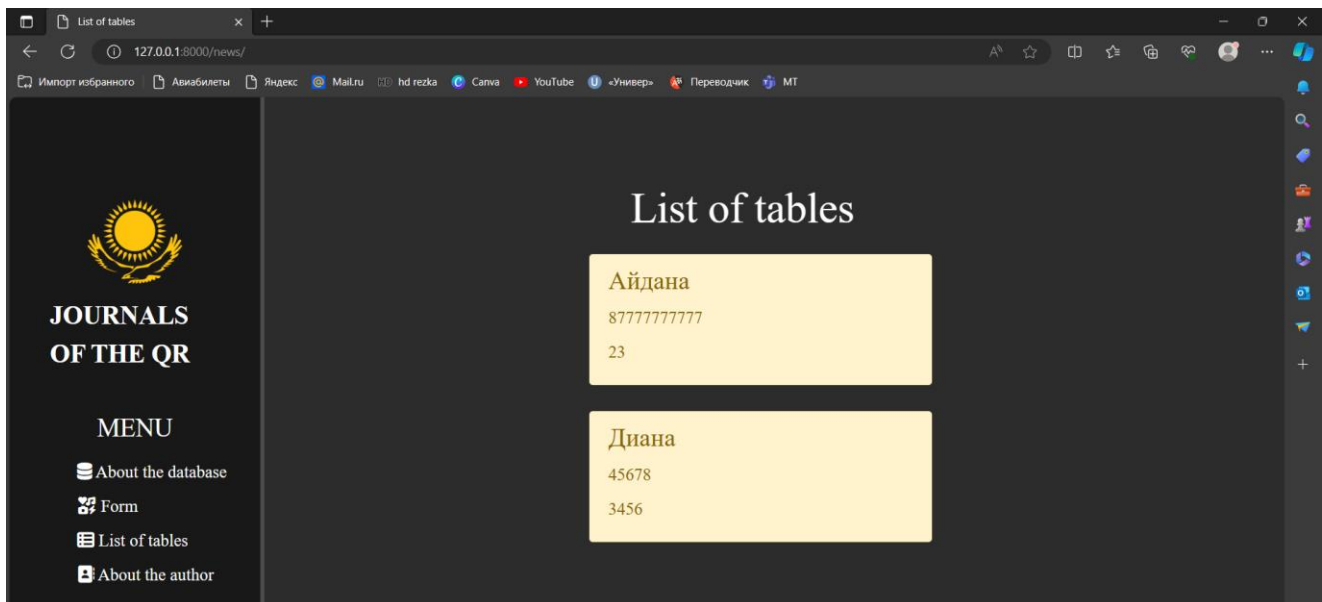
List of tables

127.0.0.1:8000/news/

Импорт избранного | Авиабилеты | Яндекс | Mail.ru | hd rezka | Canva | YouTube | «Универ» | Переводчик | MT

JOURNALS OF THE QR

MENU

About the database

Form

List of tables

About the author

List of tables

Айдана

87777777777

23

Диана

45678

3456